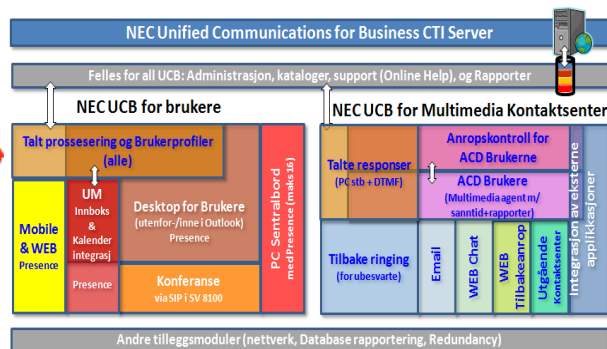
NEC Unified Communications for Business CTI Server

Felles for all UCB: Administrasjon, kataloger, support (Online Help), og Rapporter

NEC UCB for brukere

NEC UCB for Multimedia Kontaktsenter

Talt prossesering og Brukerprofiler (alle)

Mobile & WEB Presence

UM Innboks & Kalender integrasj

Presence

Desktop for Brukere (utenfor-/inne i Outlook) Presence

Konferanse via SIP i SV 8100

PC Sentralbord med Presence (maks 16)

Talte responser (PC stb + DTMF)

Anropskontroll for ACD Brukerne

ACD Brukere (Multimedia agent m/ sanntid+rapporter)

Tilbake ringing (for ubesvarte)

Email

WEB Chat

WEB Tilbakeanrop

Utgående Kontaktsenter

Integrasjon av eksterne applikasjoner

Andre tilleggsmoduler (nettverk, Database rapportering, Redundancy)